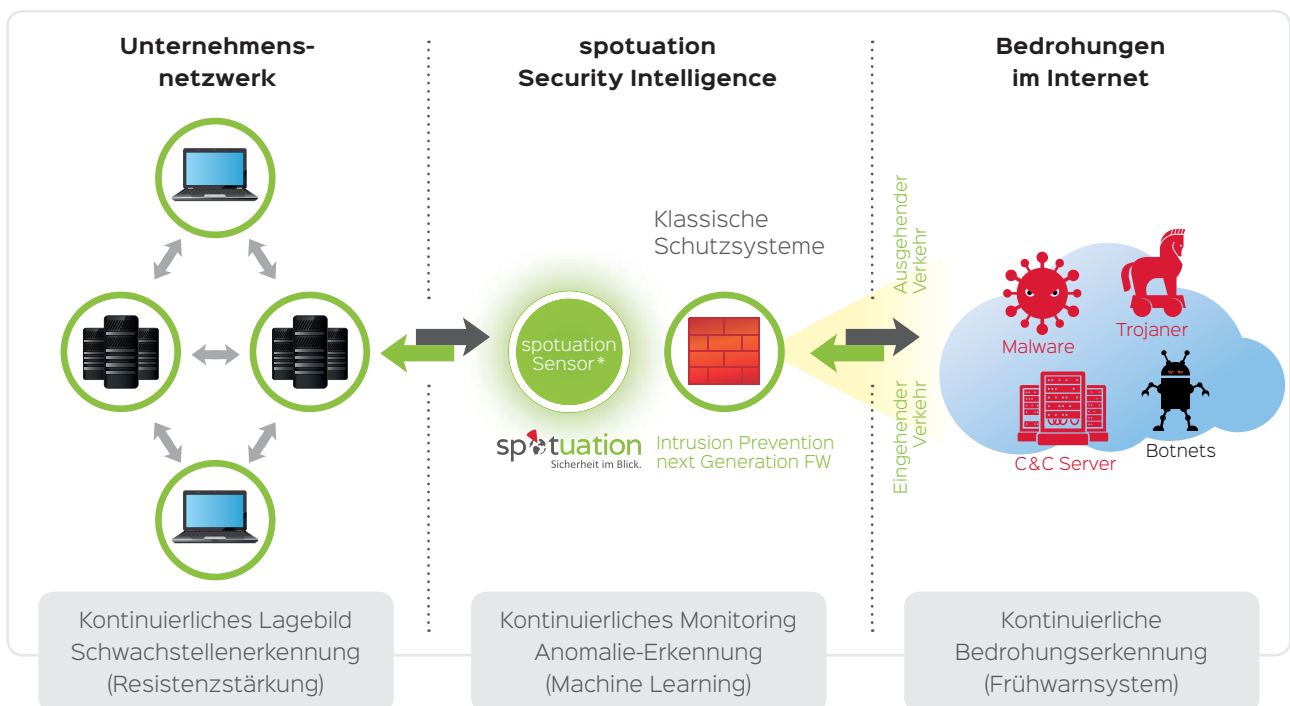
Unternehmensnetzwerk

spotuation
Security Intelligence

Bedrohungen
im Internet

Klassische
Schutzsysteme

spotuation
Sensor*

spotuation
Sicherheit im Blick.

Intrusion Prevention
next Generation FW

Ausgehender
Verkehr

Eingehender
Verkehr

Malware

Trojaner

C&C Server

Botnets

Kontinuierliches Lagebild
Schwachstellenerkennung
(Resistenzstärkung)

Kontinuierliches Monitoring
Anomalie-Erkennung
(Machine Learning)

Kontinuierliche
Bedrohungserkennung
(Frühwarnsystem)